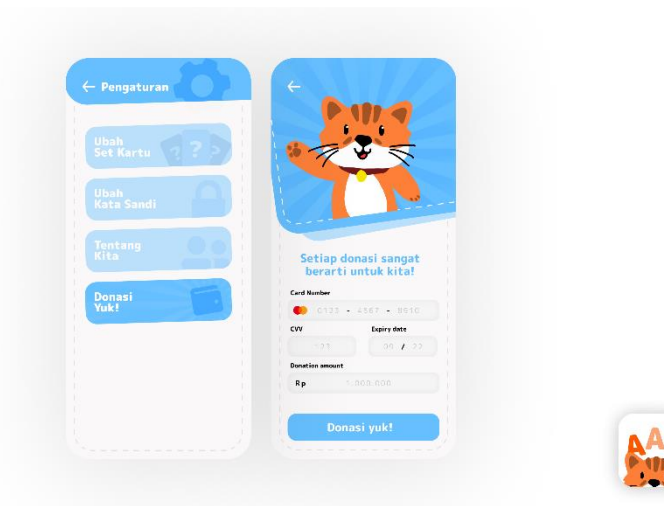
← Pengaturan

Ubah Set Kartu

Ubah Kata Sandi

Tentang Kita

Donasi Yuk!

←

Setiap donasi sangat berarti untuk kita!

Card Number

0123 - 4567 - 8910

CVV

123

Expiry date

09 / 22

Donation amount

Rp

1.000.000

Donasi yuk!

A A